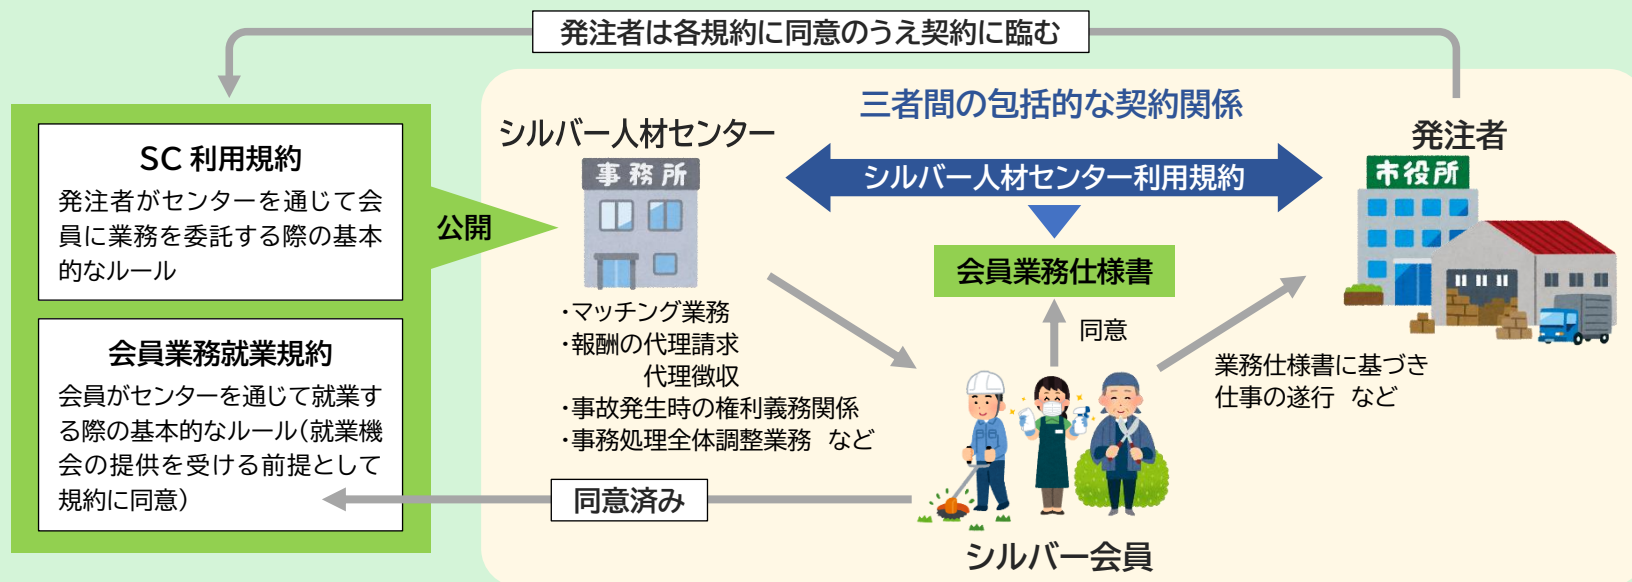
発注者は各規約に同意のうえ契約に臨む

SC 利用規約
発注者がセンターを通じて会員に業務を委託する際の基本的なルール

会員業務就業規約
会員がセンターを通じて就業する際の基本的なルール(就業機会の提供を受ける前提として規約に同意)

公開

三者間の包括的な契約関係

シルバー人材センター

事務所

シルバー人材センター利用規約

発注者

市役所

会員業務仕様書

・マッチング業務
・報酬の代理請求
　代理徴収
・事故発生時の権利義務関係
・事務処理全体調整業務　など

同意

業務仕様書に基づき
仕事の遂行　など

同意済み

シルバー会員